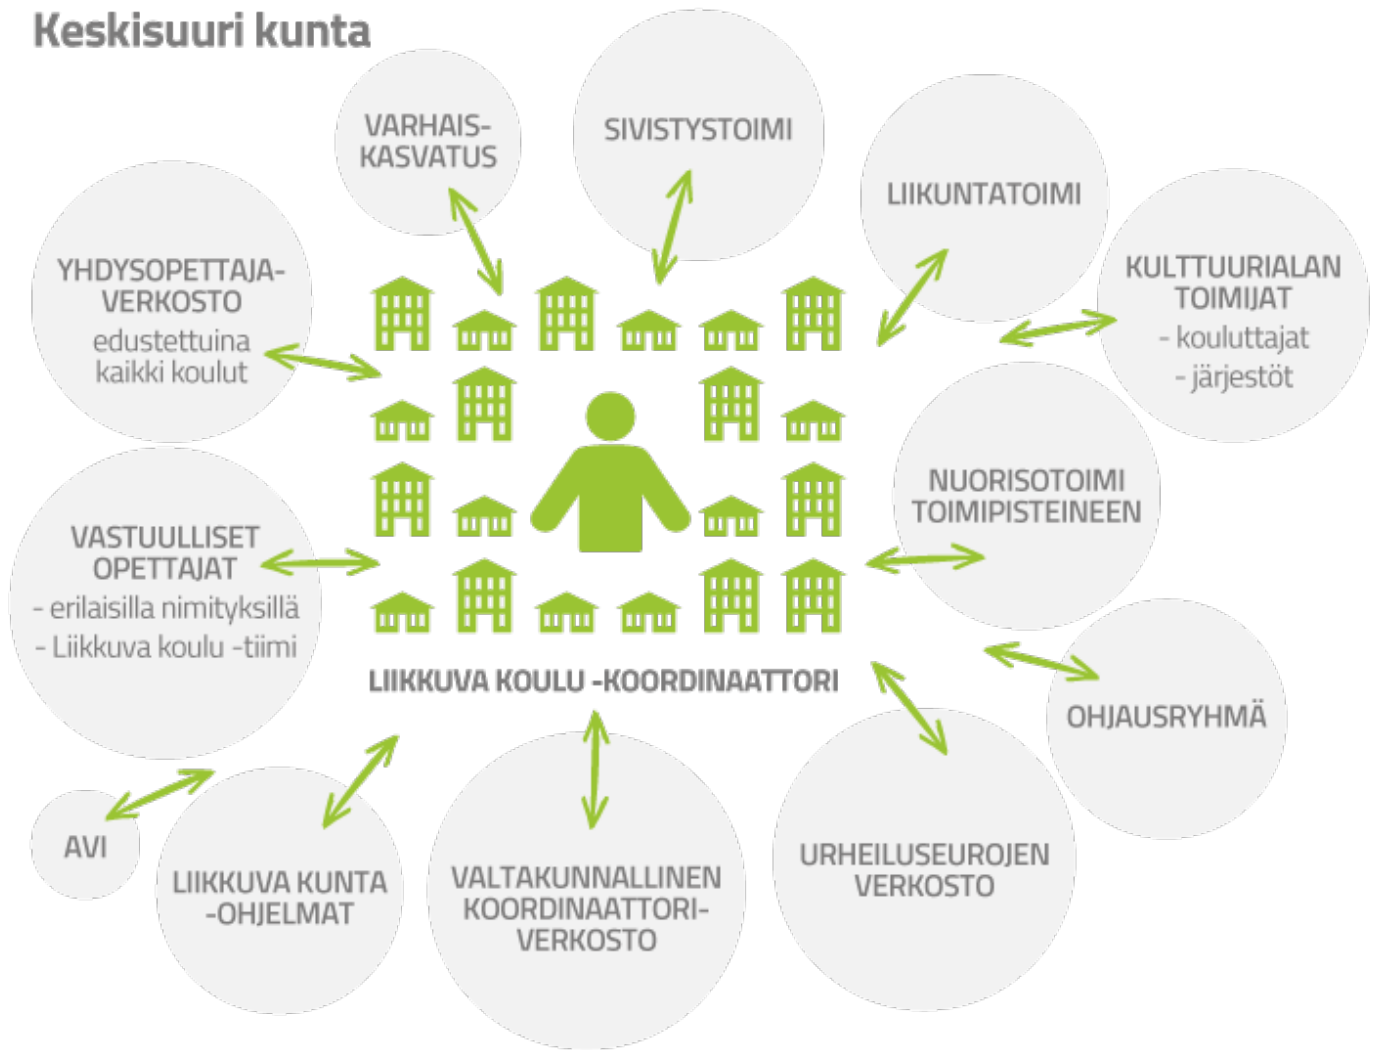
Keskisuuri kunta

VARHAIS-KASVATUS

SIVISTYSTOIMI

LIIKUNTATOIMI

KULTTUURIALAN TOIMIJAT
- kouluttajat
- järjestöt

YHDYSOPETTAJA-VERKOSTO
edustettuina kaikki koulut

NUORISOTOIMI TOIMIPISTEINEEN

VASTUULLISET OPETTAJAT
- erilaisilla nimityksillä
- Liikkuva koulu -tiimi

LIIKKUVA KOULU -KOORDINAATTORI

OHJAUSRYHMÄ

AVI

LIIKKUVA KUNTA -OHJELMAT

VALTAKUNNALLINEN KOORDINAATTORI-VERKOSTO

URHEILUSEUROJEN VERKOSTO